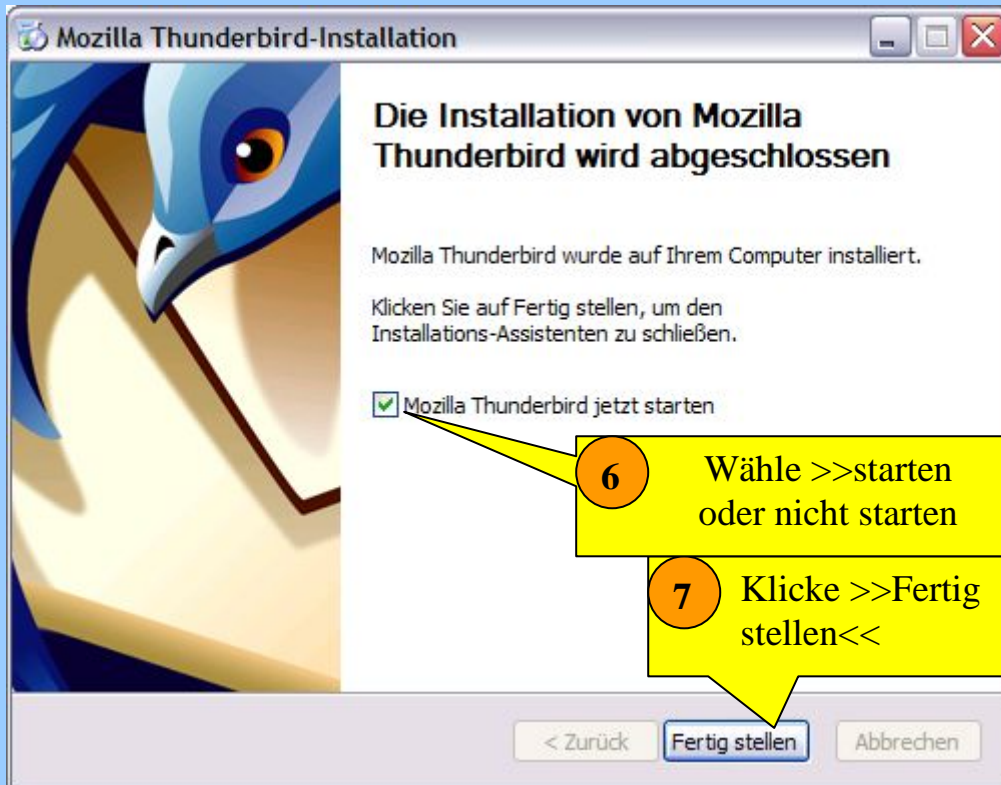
Mozilla Thunderbird-Installation

Die Installation von Mozilla Thunderbird wird abgeschlossen

Mozilla Thunderbird wurde auf Ihrem Computer installiert.

Klicken Sie auf Fertig stellen, um den Installations-Assistenten zu schließen.

Mozilla Thunderbird jetzt starten

6

Wähle >>starten oder nicht starten

7

Klicke >>Fertig stellen<<

< Zurück

Fertig stellen

Abbrechen